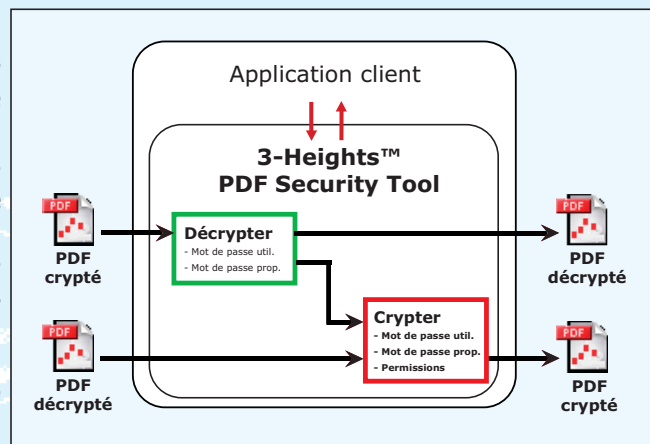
Application client

3-Heights™
PDF Security Tool

PDF

PDF
crypté

Décrypter
- Mot de passe util.
- Mot de passe prop.

PDF

PDF
décrypté

Crypter
- Mot de passe util.
- Mot de passe prop.
- Permissions

PDF

PDF
décrypté

PDF

PDF
crypté